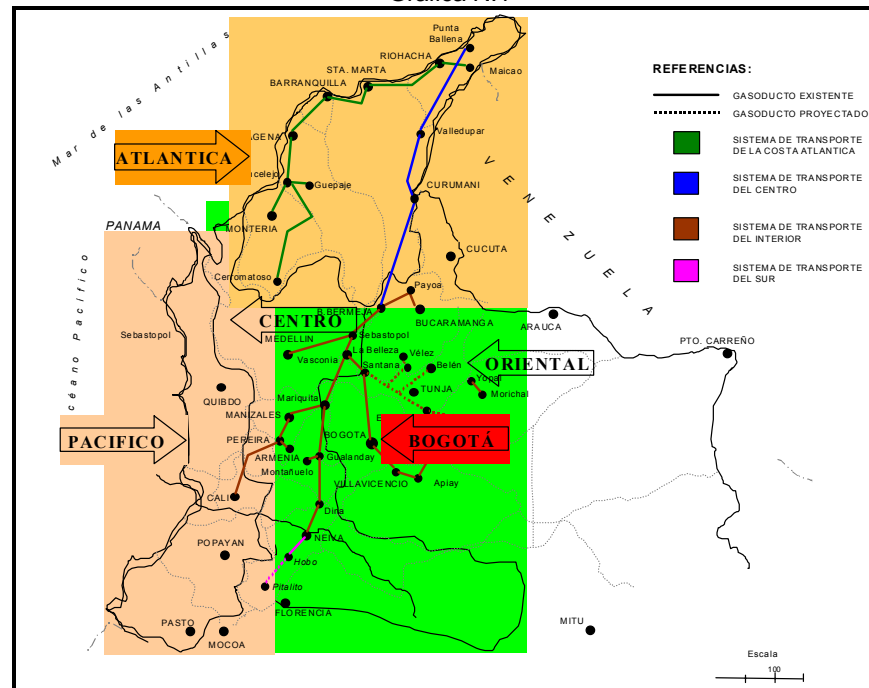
Gráfica ...

Punta Ballena
RIOHACHA
Maicao
STA. MARTA
BARRANQUILLA
Mar de las Antillas
ATLANTICA
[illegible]AGENA
Valledupar
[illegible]celejo
Guepaje
CURUMANI
V E N E Z U E L A
PANAMA
MONTERIA
CUCUTA
Cerromatoso
Payoa
B. BERMEJA
BUCARAMANGA
CENTRO
ARAUCA
MEDELLIN
Sebastopol
Sebastopol
Vasconia
La Belleza
Vélez
ORIENTAL
PTO. CARREÑO
Océano Pacífico
Santana
Belén
TUNJA
Yopal
QUIBDO
Mariquita
Morichal
MANIZALES
PACIFICO
PEREIRA
BOGOTA
BOGOTÁ
ARMENIA
Montañuelo
Gualanday
VILLAVICENCIO
Apiay
CALI
Dina
NEIVA
POPAYAN
Hobo
Pitalito
FLORENCIA
MITU
PASTO
MOCOA

REFERENCIAS:
GASODUCTO EXISTENTE
GASODUCTO PROYECTADO
SISTEMA DE TRANSPORTE DE LA COSTA ATLANTICA
SISTEMA DE TRANSPORTE DEL CENTRO
SISTEMA DE TRANSPORTE DEL INTERIOR
SISTEMA DE TRANSPORTE DEL SUR

Escala
100